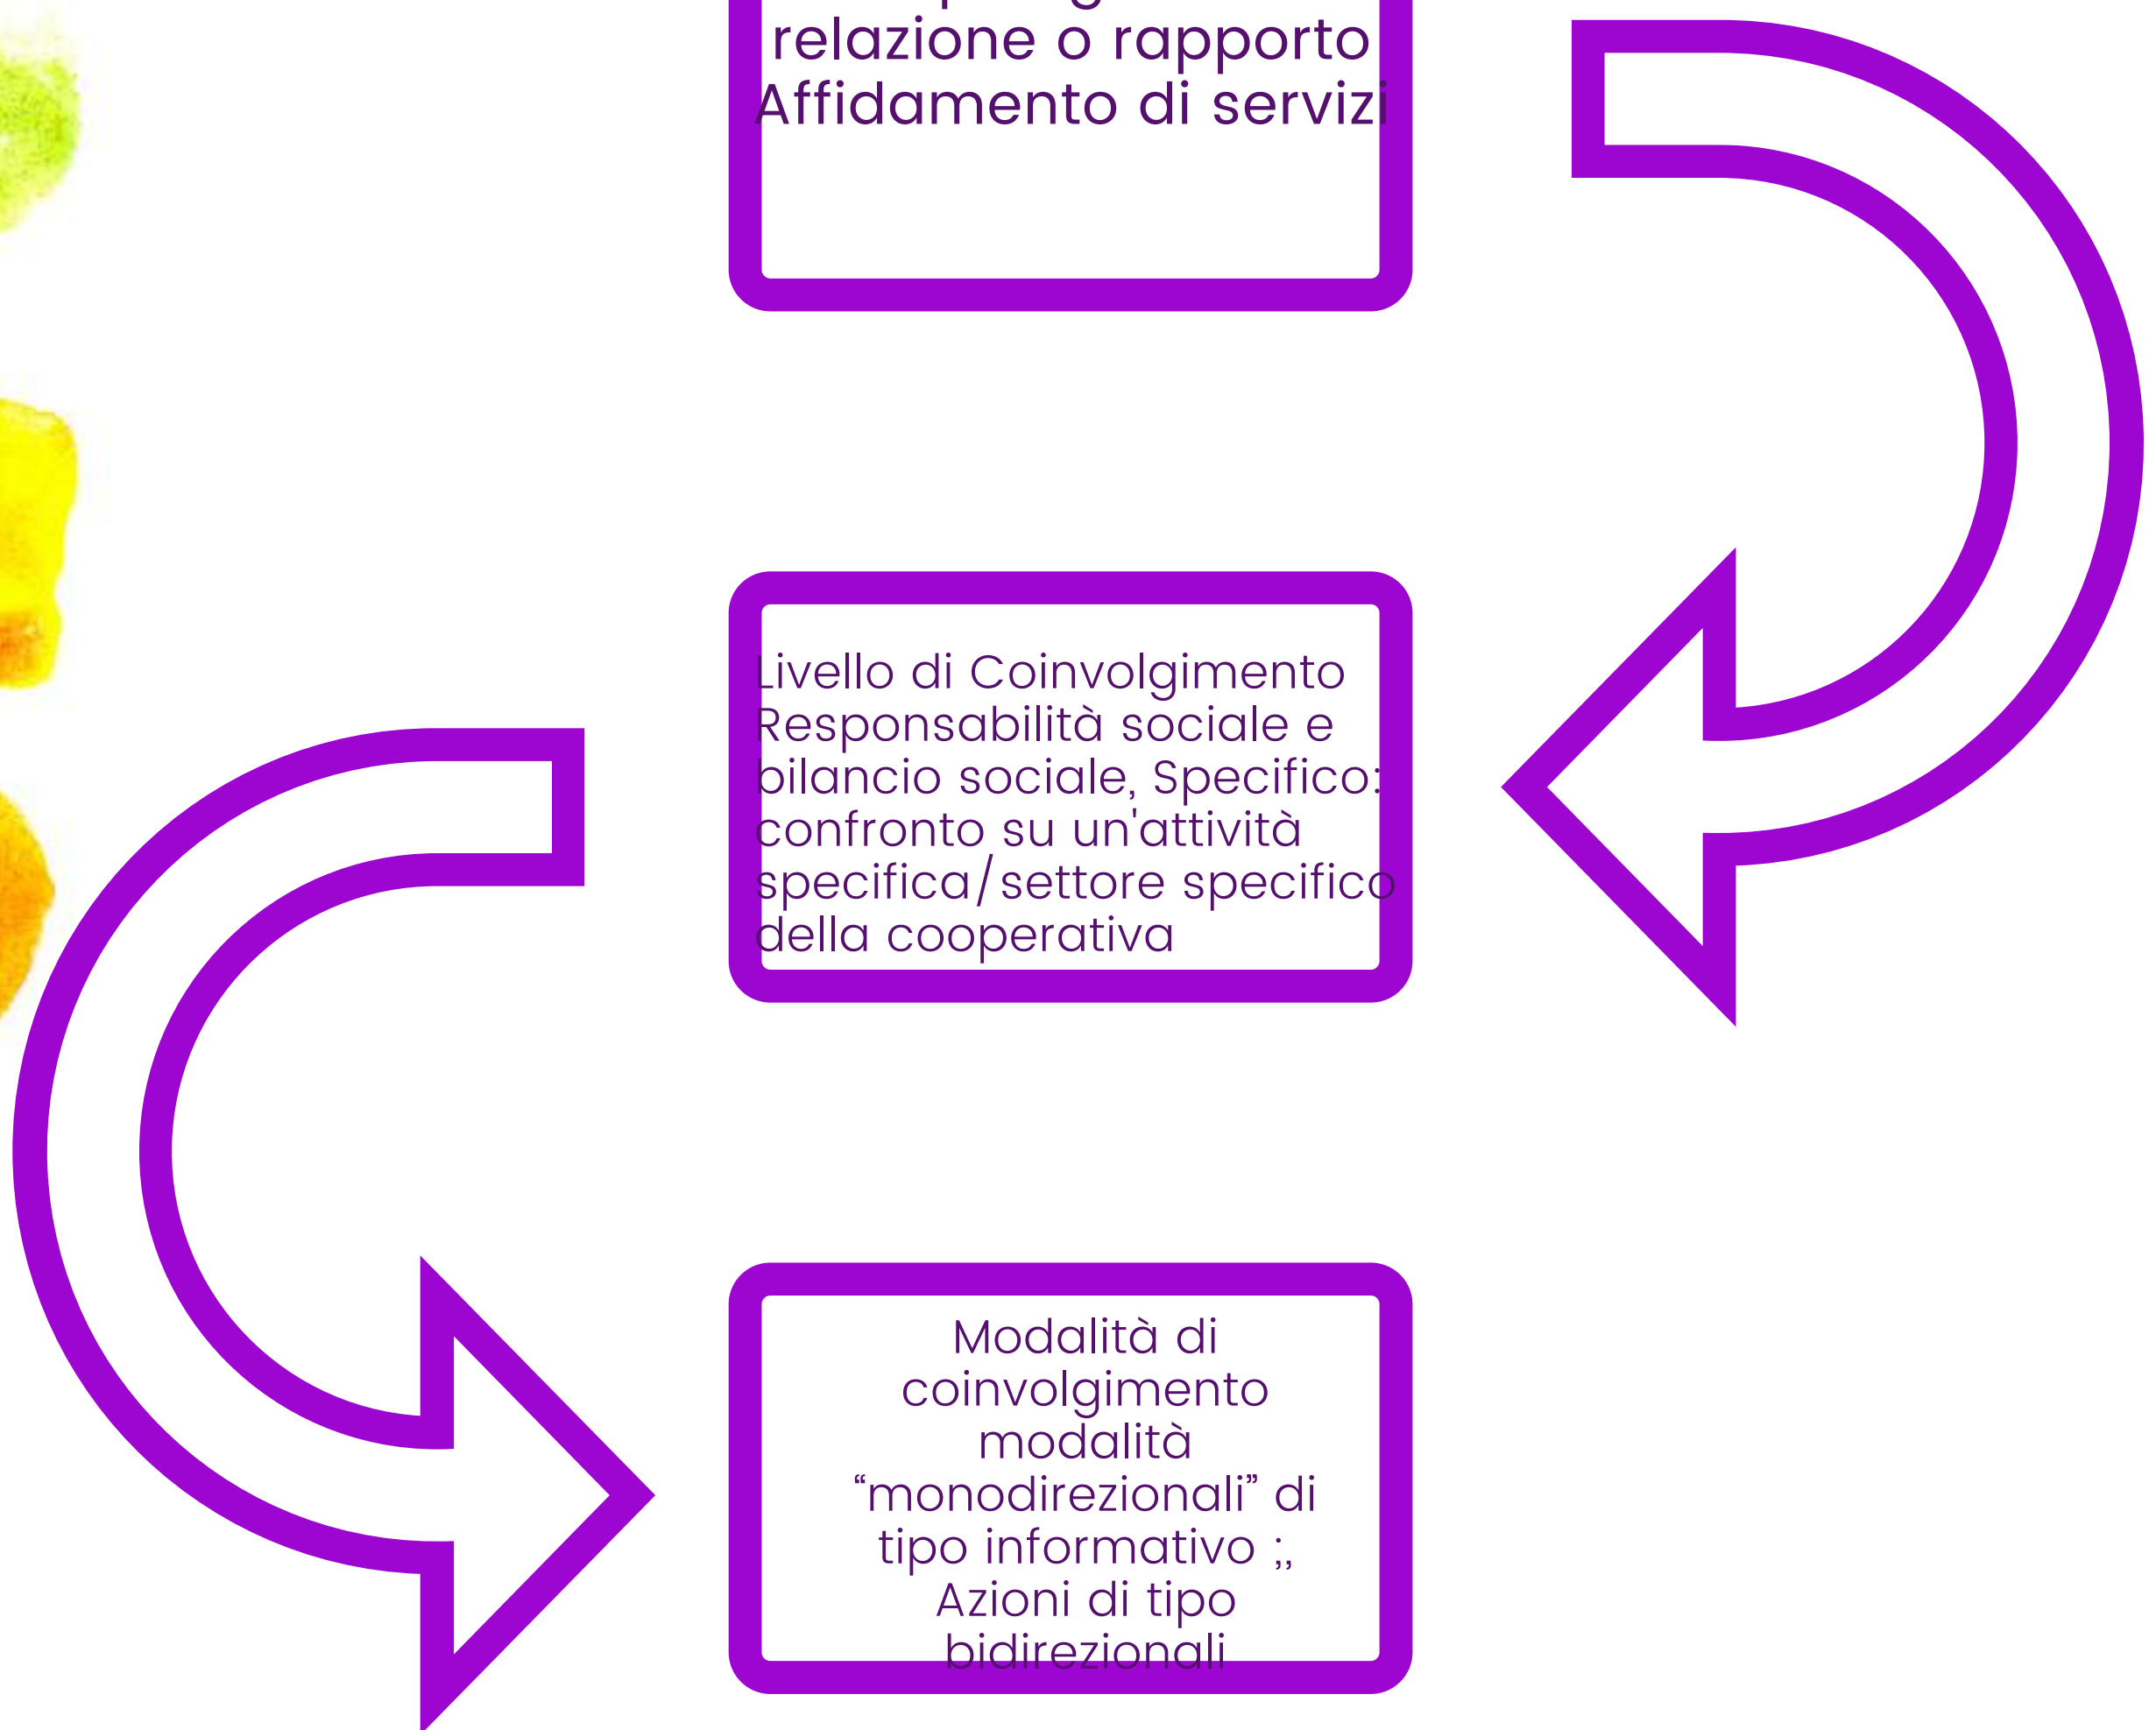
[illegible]
relazione o rapporto
Affidamento di servizi

Livello di Coinvolgimento Responsabilità sociale e bilancio sociale, Specifico: confronto su un'attività specifica/settore specifico della cooperativa

Modalità di coinvolgimento modalità "monodirezionali" di tipo informativo ;, Azioni di tipo bidirezionali